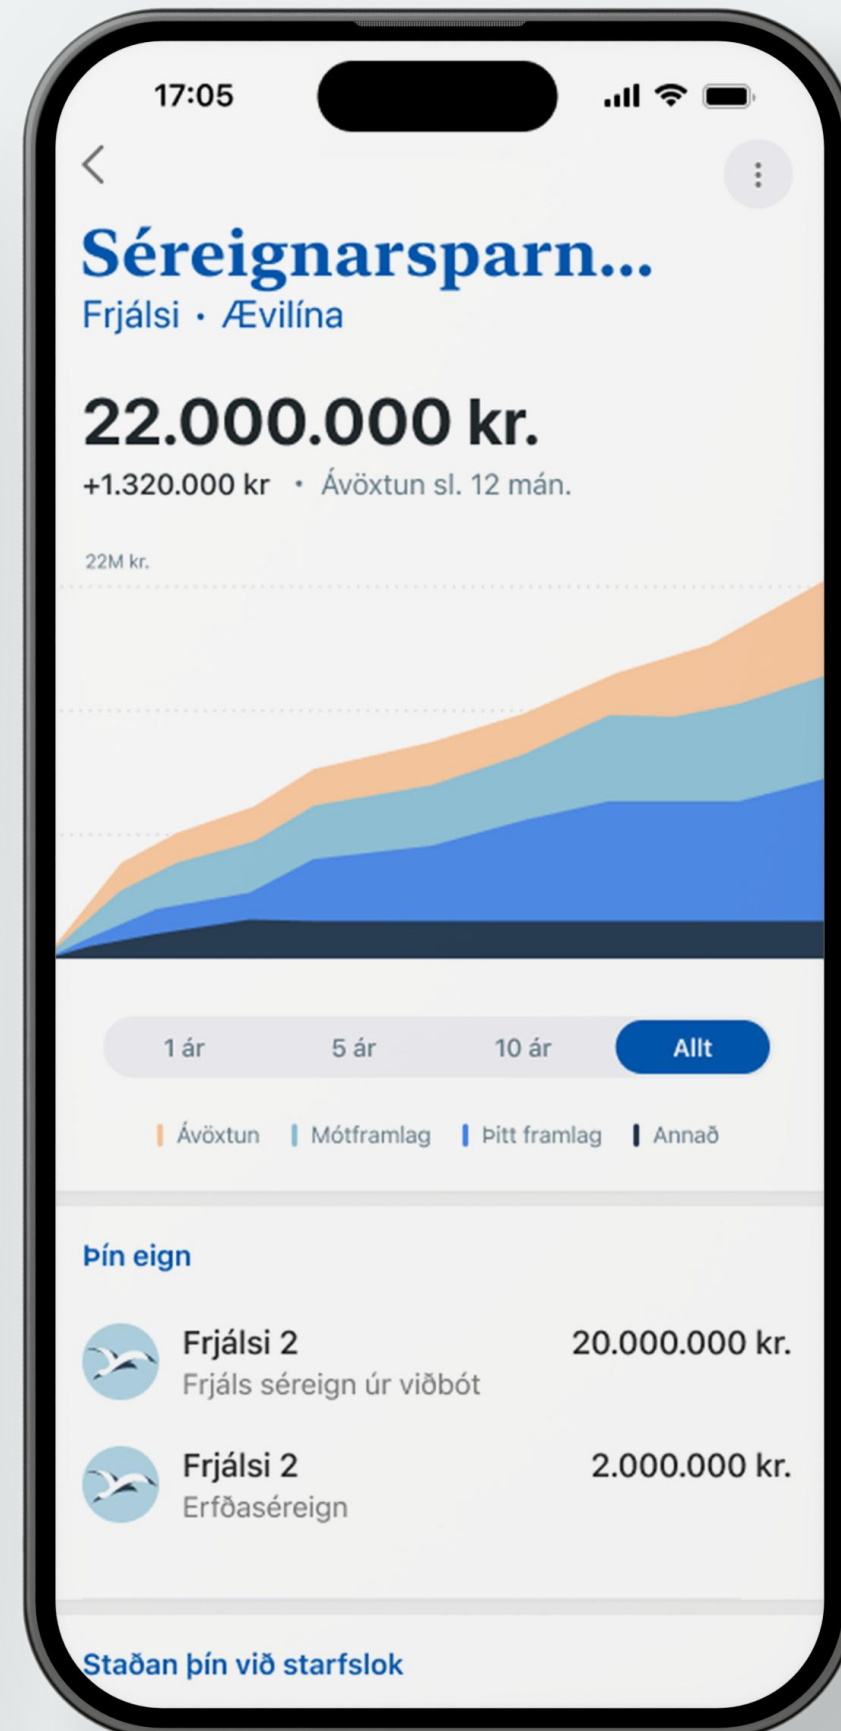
17:05

Séreignarsparn...
Frjálsi · Ævilína

22.000.000 kr.
+1.320.000 kr · Ávöxtun sl. 12 mán.

22M kr.

1 ár 5 ár 10 ár Allt

Ávöxtun Mótframlag Þitt framlag Annað

Þín eign

Frjálsi 2 20.000.000 kr.
Frjáls séreign úr viðbót

Frjálsi 2 2.000.000 kr.
Erfðaséreign

Staðan þín við starfslok